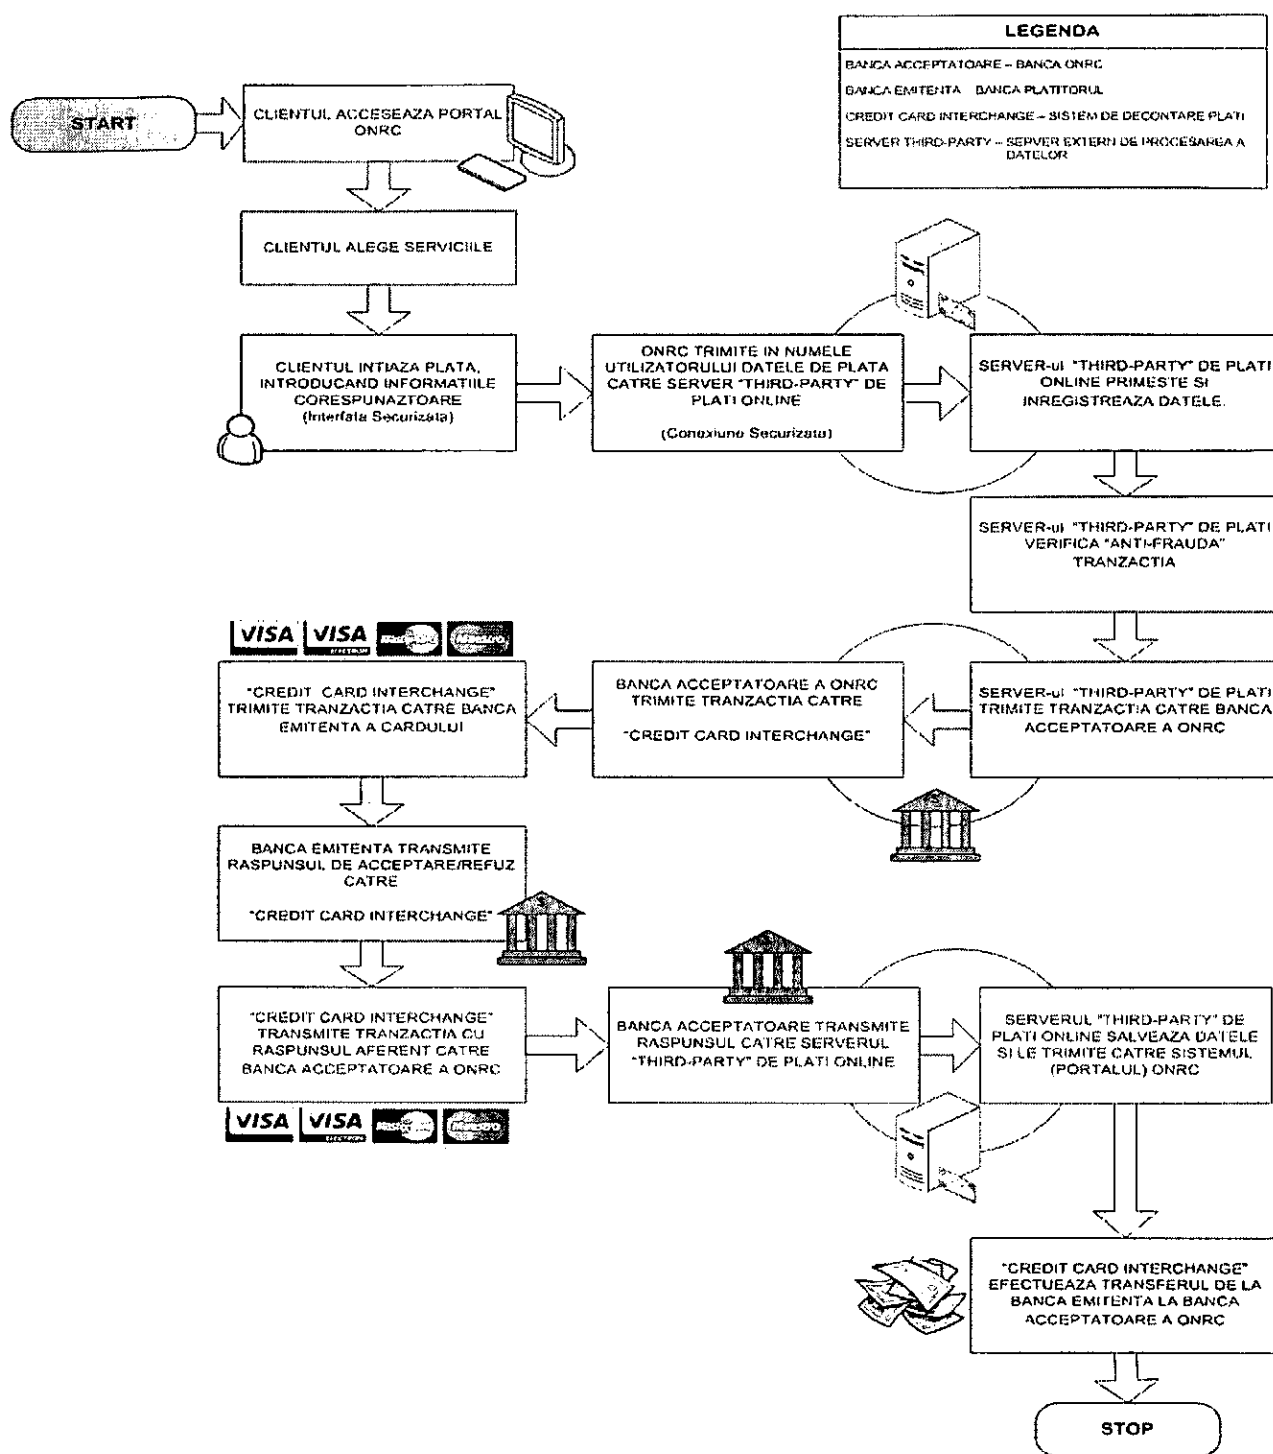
LEGENDA

BANCA ACCEPTATOARE – BANCA ONRC

BANCA EMITENTA – BANCA PLATITORUL

CREDIT CARD INTERCHANGE – SISTEM DE DECONTARE PLATI

SERVER THIRD-PARTY – SERVER EXTERN DE PROCESAREA A DATELOR

START

CLIENTUL ACCESEAZA PORTAL ONRC

CLIENTUL ALEGE SERVICIILE

CLIENTUL INTIAZA PLATA, INTRODUCAND INFORMATIILE CORESPUNAZTOARE (Interfata Securizata)

ONRC TRIMITE IN NUMELE UTILIZATORULUI DATELE DE PLATA CATRE SERVER "THIRD-PARTY" DE PLATI ONLINE

(Conexiune Securizata)

SERVER-ul "THIRD-PARTY" DE PLATI ONLINE PRIMESTE SI INREGISTREAZA DATELE.

SERVER-ul "THIRD-PARTY" DE PLATI VERIFICA "ANTI-FRAUDA" TRANZACTIA

VISA VISA

"CREDIT CARD INTERCHANGE" TRIMITE TRANZACTIA CATRE BANCA EMITENTA A CARDULUI

BANCA ACCEPTATOARE A ONRC TRIMITE TRANZACTIA CATRE

"CREDIT CARD INTERCHANGE"

SERVER-ul "THIRD-PARTY" DE PLATI TRIMITE TRANZACTIA CATRE BANCA ACCEPTATOARE A ONRC

BANCA EMITENTA TRANSMITE RASPUNSUL DE ACCEPTARE/REFUZ CATRE

"CREDIT CARD INTERCHANGE"

"CREDIT CARD INTERCHANGE" TRANSMITE TRANZACTIA CU RASPUNSUL AFERENT CATRE BANCA ACCEPTATOARE A ONRC

VISA VISA

BANCA ACCEPTATOARE TRANSMITE RASPUNSUL CATRE SERVERUL "THIRD-PARTY" DE PLATI ONLINE

SERVERUL "THIRD-PARTY" DE PLATI ONLINE SALVEAZA DATELE SI LE TRIMITE CATRE SISTEMUL (PORTALUL) ONRC

"CREDIT CARD INTERCHANGE" EFECTUEAZA TRANSFERUL DE LA BANCA EMITENTA LA BANCA ACCEPTATOARE A ONRC

STOP